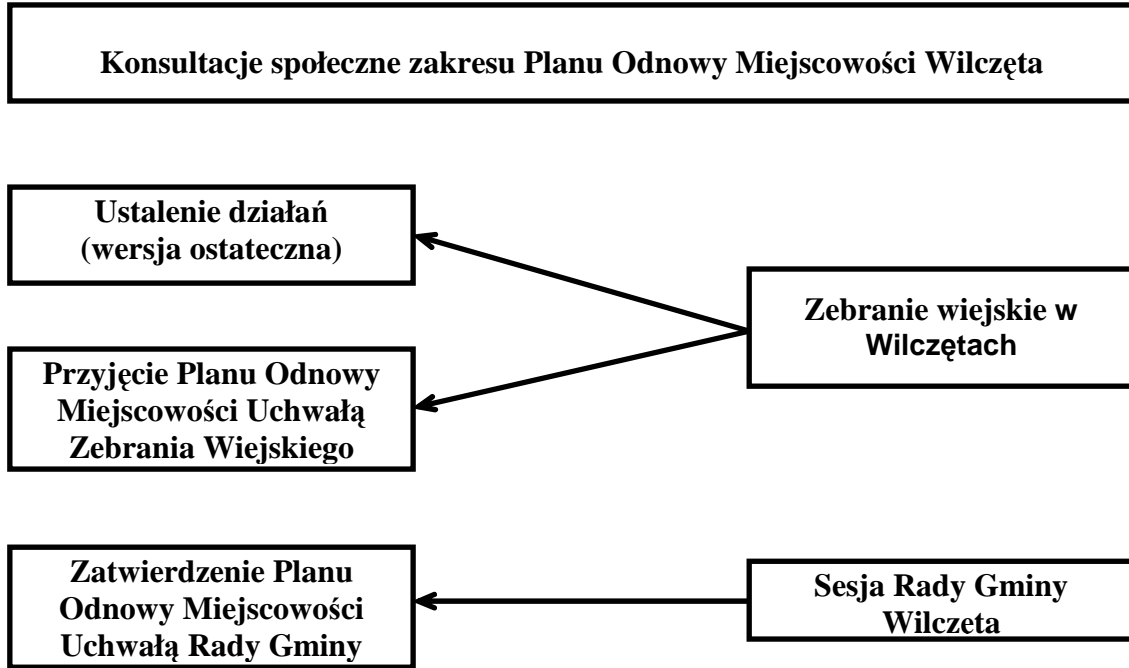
Konsultacje społeczne zakresu Planu Odnowy Miejscowości Wilczęta

Ustalenie działań (wersja ostateczna)

Przyjęcie Planu Odnowy Miejscowości Uchwałą Zebrania Wiejskiego

Zebranie wiejskie w Wilczętach

Zatwierdzenie Planu Odnowy Miejscowości Uchwałą Rady Gminy

Sesja Rady Gminy Wilczeta